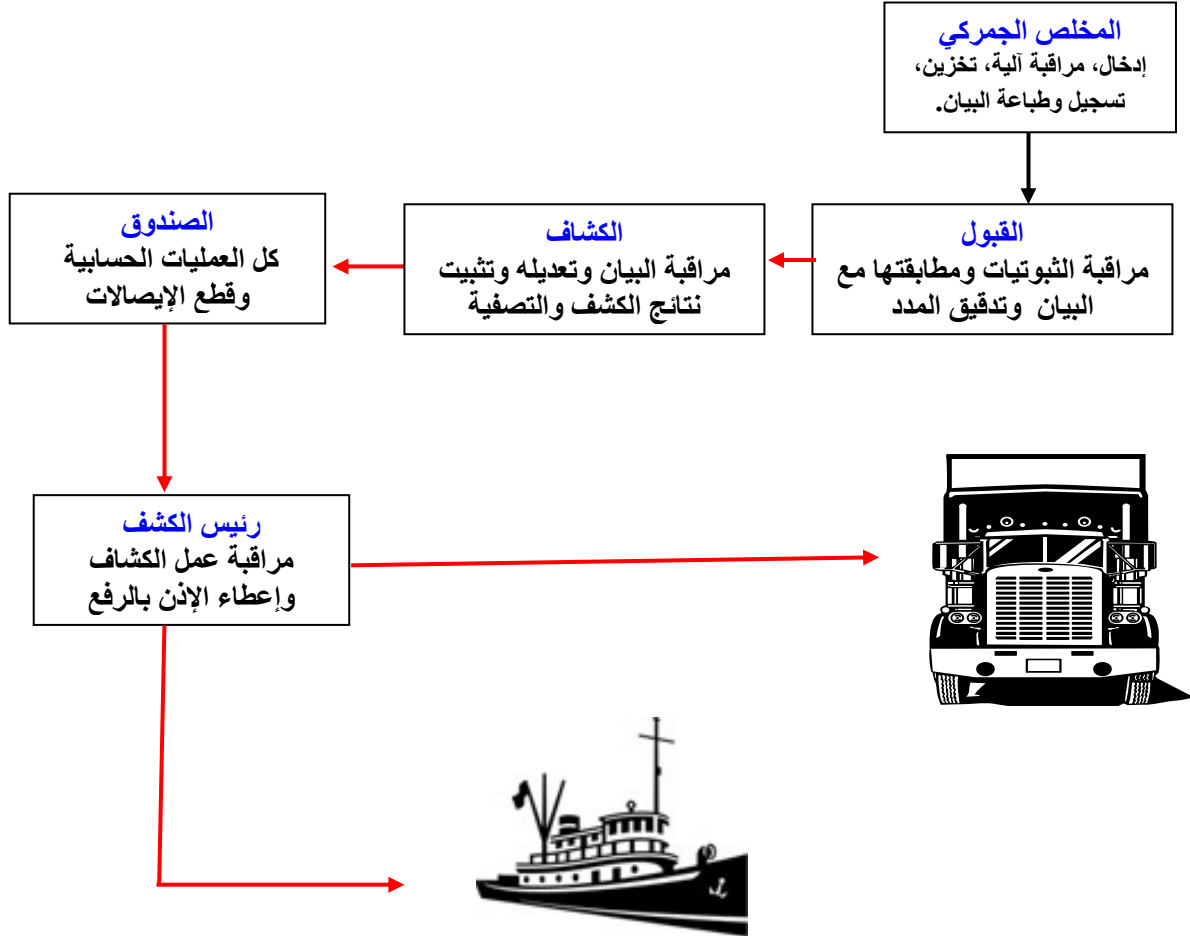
المخلص الجمركي
إدخال، مراقبة آلية، تخزين، تسجيل وطباعة البيان.

القبول
مراقبة الثبوتيات ومطابقتها مع البيان وتدقيق المدد

الكشاف
مراقبة البيان وتعديله وتثبيت نتائج الكشف والتصفية

الصندوق
كل العمليات الحسابية وقطع الإيصالات

رئيس الكشف
مراقبة عمل الكشاف وإعطاء الإذن بالرفع